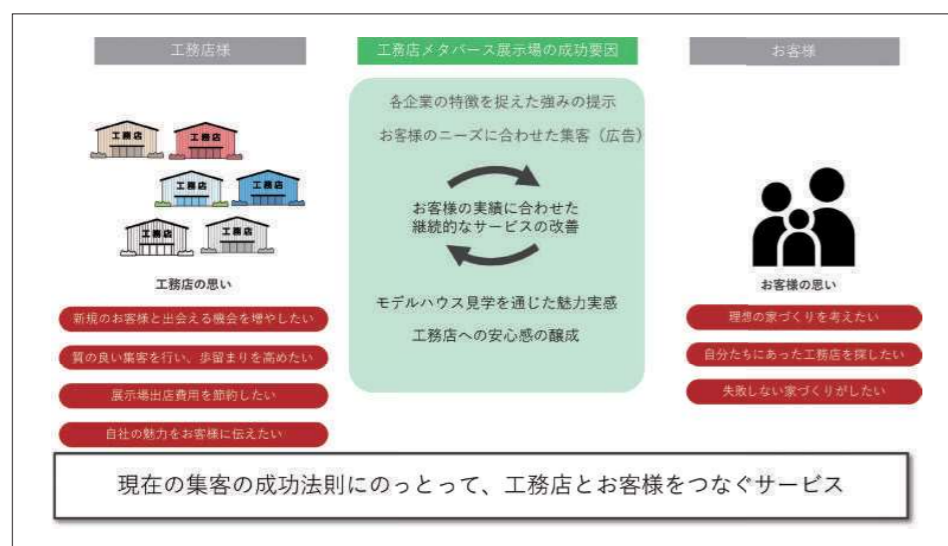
工務店様

工務店メタバース展示場の成功要因

お客様

各企業の特徴を捉えた強みの提示

お客様のニーズに合わせた集客（広告）

工務店 工務店 工務店 工務店 工務店 工務店

お客様の実績に合わせた継続的なサービスの改善

モデルハウス見学を通じた魅力実感

工務店への安心感の醸成

工務店の思い

新規のお客様と出会える機会を増やしたい

質の良い集客を行い、歩留まりを高めたい

展示場出店費用を節約したい

自社の魅力をお客様に伝えたい

お客様の思い

理想の家づくりを考えたい

自分たちにあった工務店を探したい

失敗しない家づくりがしたい

現在の集客の成功法則にのっとって、工務店とお客様をつなぐサービス